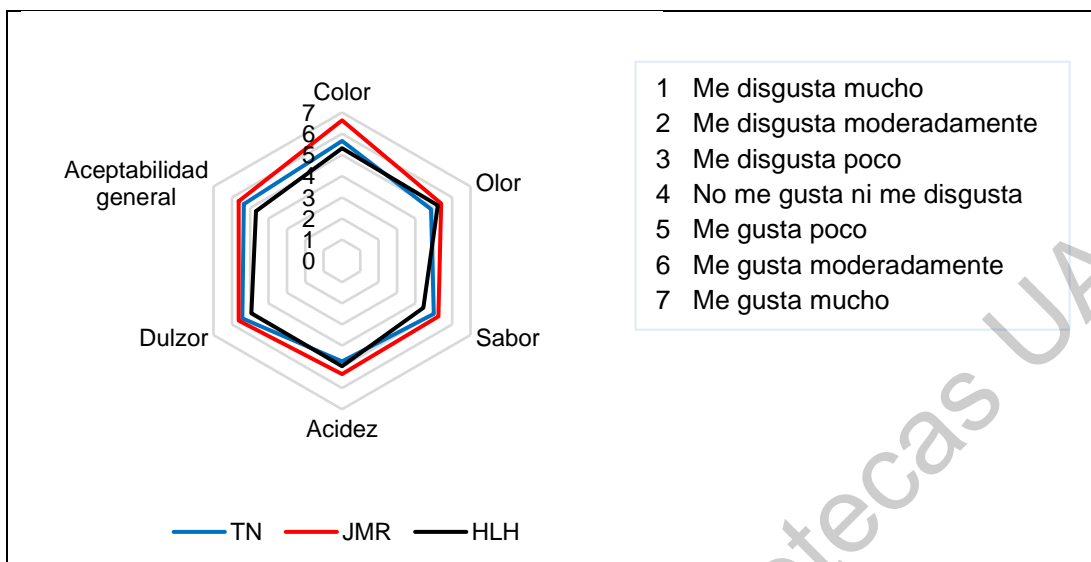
Color
7
6
5
4
3
2
1
0

Aceptabilidad general

Olor

Sabor

Acidez

Dulzor

1 Me disgusta mucho
2 Me disgusta moderadamente
3 Me disgusta poco
4 No me gusta ni me disgusta
5 Me gusta poco
6 Me gusta moderadamente
7 Me gusta mucho

TN JMR HLH

tecas UA